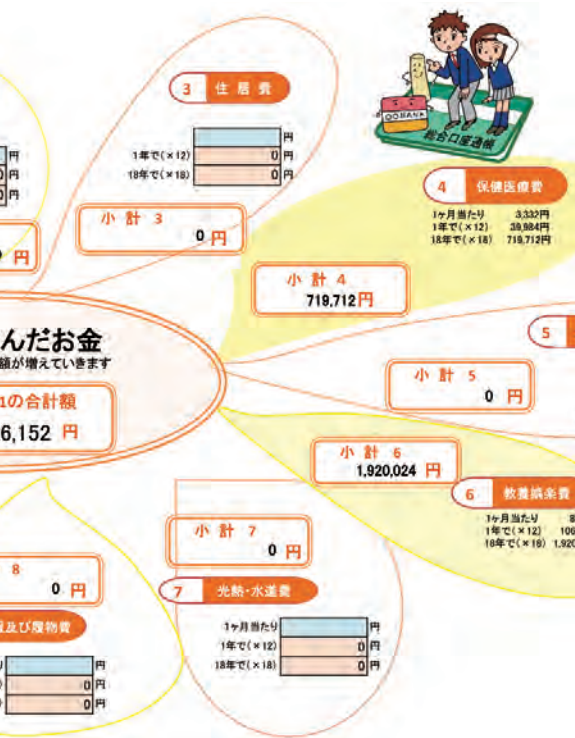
3 住居費

| | | 円 |
|---|---|---|
| 1年で(×12) | 0 | 円 |
| 18年で(×18) | 0 | 円 |

小計 3
0 円

総合口座通帳

4 保健医療費

1ヶ月当たり 3,332円
1年で(×12) 39,984円
18年で(×18) 719,712円

小計 4
719,712 円

んだお金
額が増えていきます

1の合計額
6,152 円

5

小計 5
0 円

小計 6
1,920,024 円

6 教養娯楽費

1ヶ月当たり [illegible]
1年で(×12) 106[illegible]
18年で(×18) 1,920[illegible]

小計 7
0 円

7 光熱・水道費

| | | 円 |
|---|---|---|
| 1ヶ月当たり | | 円 |
| 1年で(×12) | 0 | 円 |
| 18年で(×18) | 0 | 円 |

8
0 円

服及び履物費

円
0 円
0 円

円
0 円
0 円
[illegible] 円